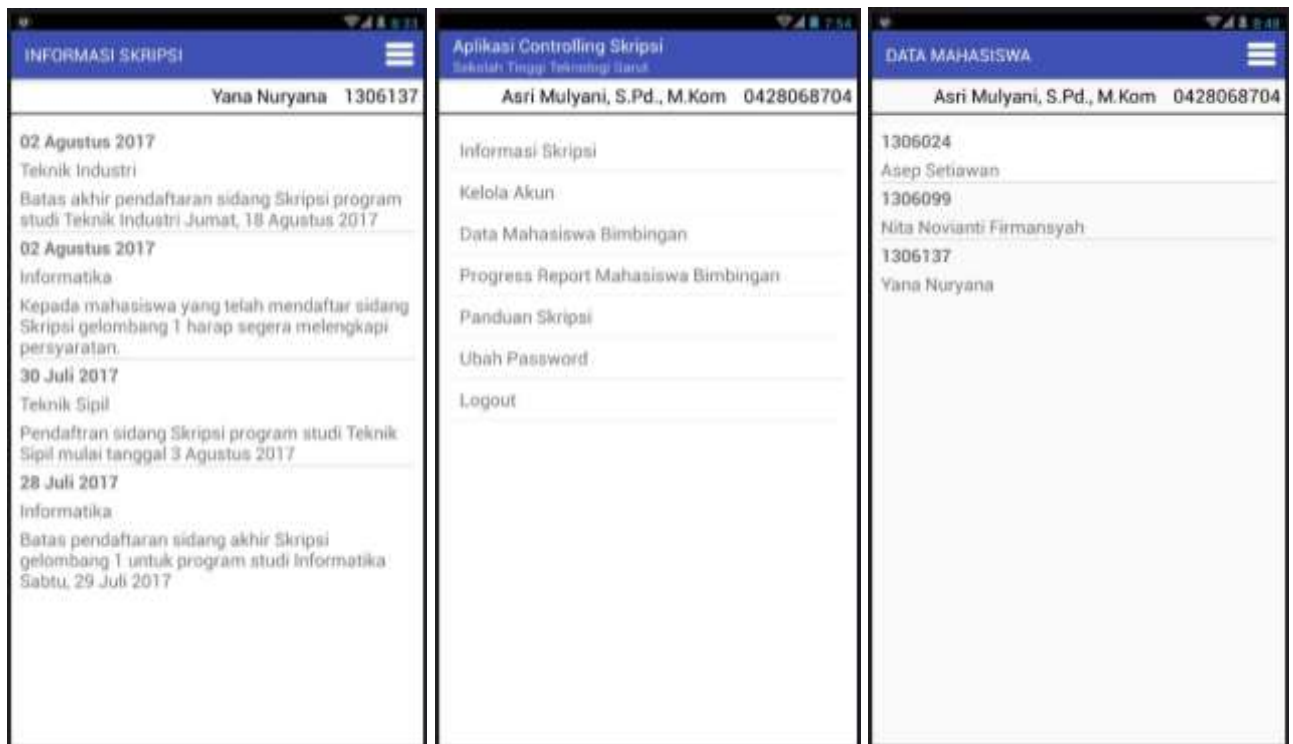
INFORMASI SKRIPSI

Yana Nuryana 1306137

02 Agustus 2017

Teknik Industri

Batas akhir pendaftaran sidang Skripsi program studi Teknik Industri Jumat, 18 Agustus 2017

02 Agustus 2017

Informatika

Kepada mahasiswa yang telah mendaftar sidang Skripsi gelombang 1 harap segera melengkapi persyaratan.

30 Juli 2017

Teknik Sipil

Pendaftran sidang Skripsi program studi Teknik Sipil mulai tanggal 3 Agustus 2017

28 Juli 2017

Informatika

Batas pendaftaran sidang akhir Skripsi gelombang 1 untuk program studi Informatika Sabtu, 29 Juli 2017

7:54

Aplikasi Controlling Skripsi

Sekolah Tinggi Teknologi Garut

Asri Mulyani, S.Pd., M.Kom 0428068704

Informasi Skripsi

Kelola Akun

Data Mahasiswa Bimbingan

Progress Report Mahasiswa Bimbingan

Panduan Skripsi

Ubah Password

Logout

DATA MAHASISWA

Asri Mulyani, S.Pd., M.Kom 0428068704

1306024

Asep Setiawan

1306099

Nita Novianti Firmansyah

1306137

Yana Nuryana